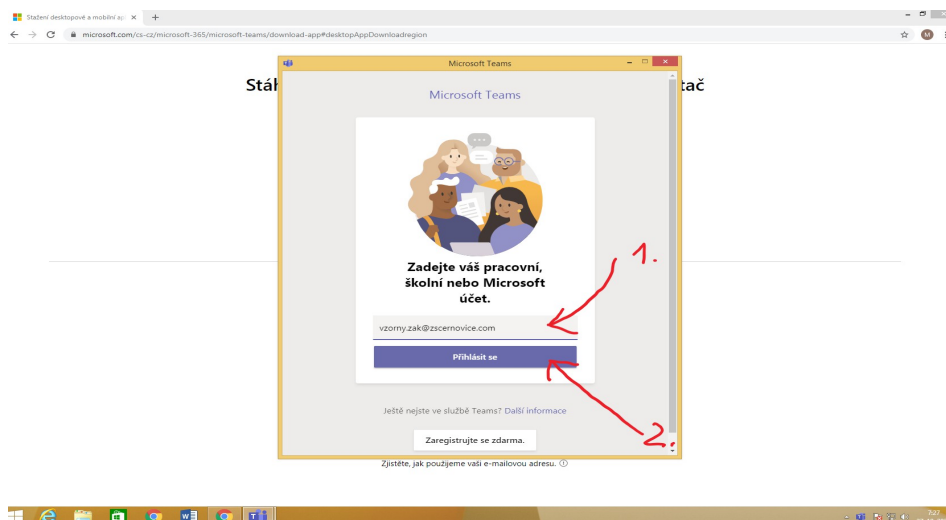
Stažení desktopové a mobilní ap ×
+
microsoft.com/cs-cz/microsoft-365/microsoft-teams/download-app#desktopAppDownloadregion

Stáh

tač

Microsoft Teams

Microsoft Teams

Zadejte váš pracovní, školní nebo Microsoft účet.

vzorny.zak@zscernovice.com

Přihlásit se

Ještě nejste ve službě Teams? Další informace

Zaregistrujte se zdarma.

Zjistěte, jak použijeme vaši e-mailovou adresu.

1.

2.

M

7:27